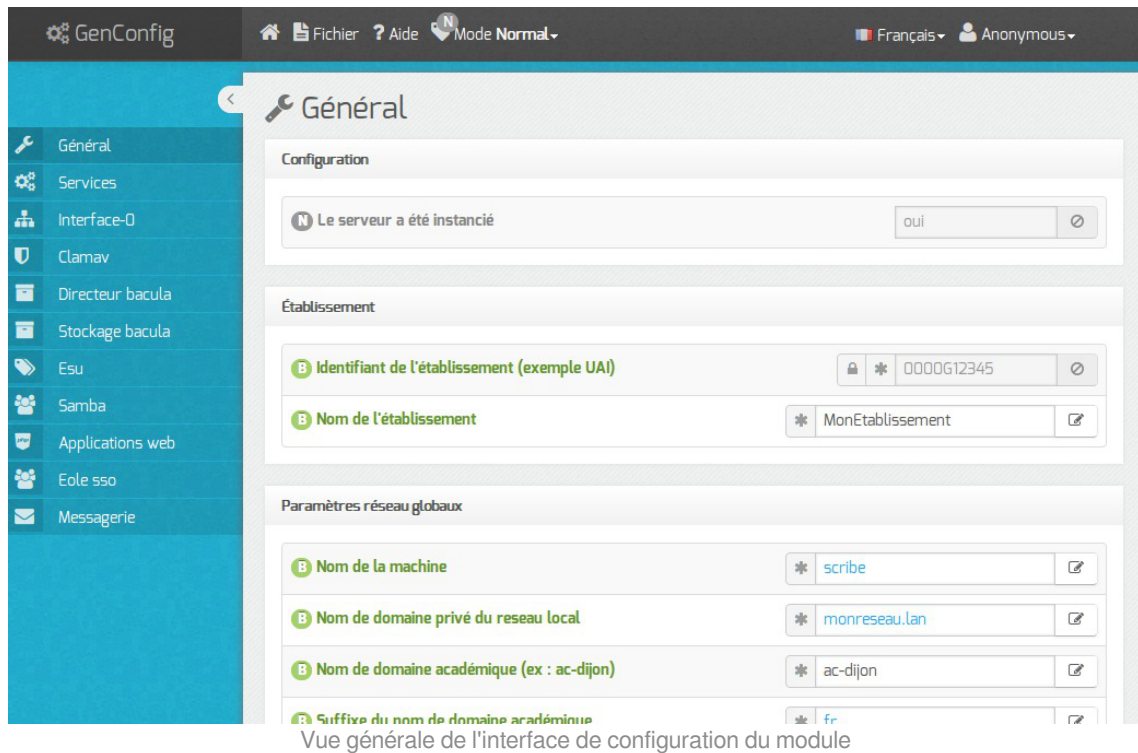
GenConfig

Fichier ? Aide N Mode Normal

Français Anonymous

Général
Services
Interface-0
Clamav
Directeur bacula
Stockage bacula
Esu
Samba
Applications web
Eole sso
Messagerie

Général

Configuration

N Le serveur a été instancié
oui

Établissement

B Identifiant de l'établissement (exemple UAI)
0000G12345

B Nom de l'établissement
MonEtablissement

Paramètres réseau globaux

B Nom de la machine
scribe

B Nom de domaine privé du reseau local
monreseau.lan

B Nom de domaine académique (ex : ac-dijon)
ac-dijon

B Suffixe du nom de domaine académique
fr

Vue générale de l'interface de configuration du module